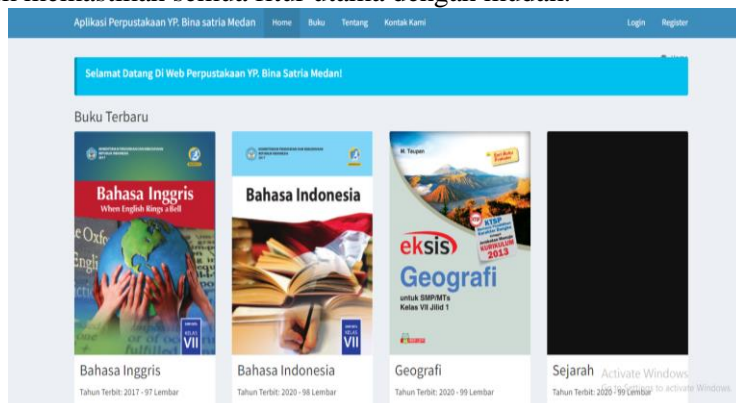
n menampilkan semua fitur utama dengan mudah.

Aplikasi Perpustakaan YP. Bina satria Medan Home Buku Tentang Kontak Kami Login Register

Selamat Datang Di Web Perpustakaan YP. Bina Satria Medan!

Buku Terbaru

Bahasa Inggris
When English Rings a Bell
VII

Bahasa Indonesia
VII

eksis
Geografi
untuk SMP/MTs
Kelas VII Jilid 1
KURIKULUM 2013

Bahasa Inggris
Tahun Terbit: 2017 - 97 Lembar

Bahasa Indonesia
Tahun Terbit: 2020 - 98 Lembar

Geografi
Tahun Terbit: 2020 - 99 Lembar

Sejarah
Tahun Terbit: 2020 - 99 Lembar

Activate Windows
Go to Settings to activate Windows.